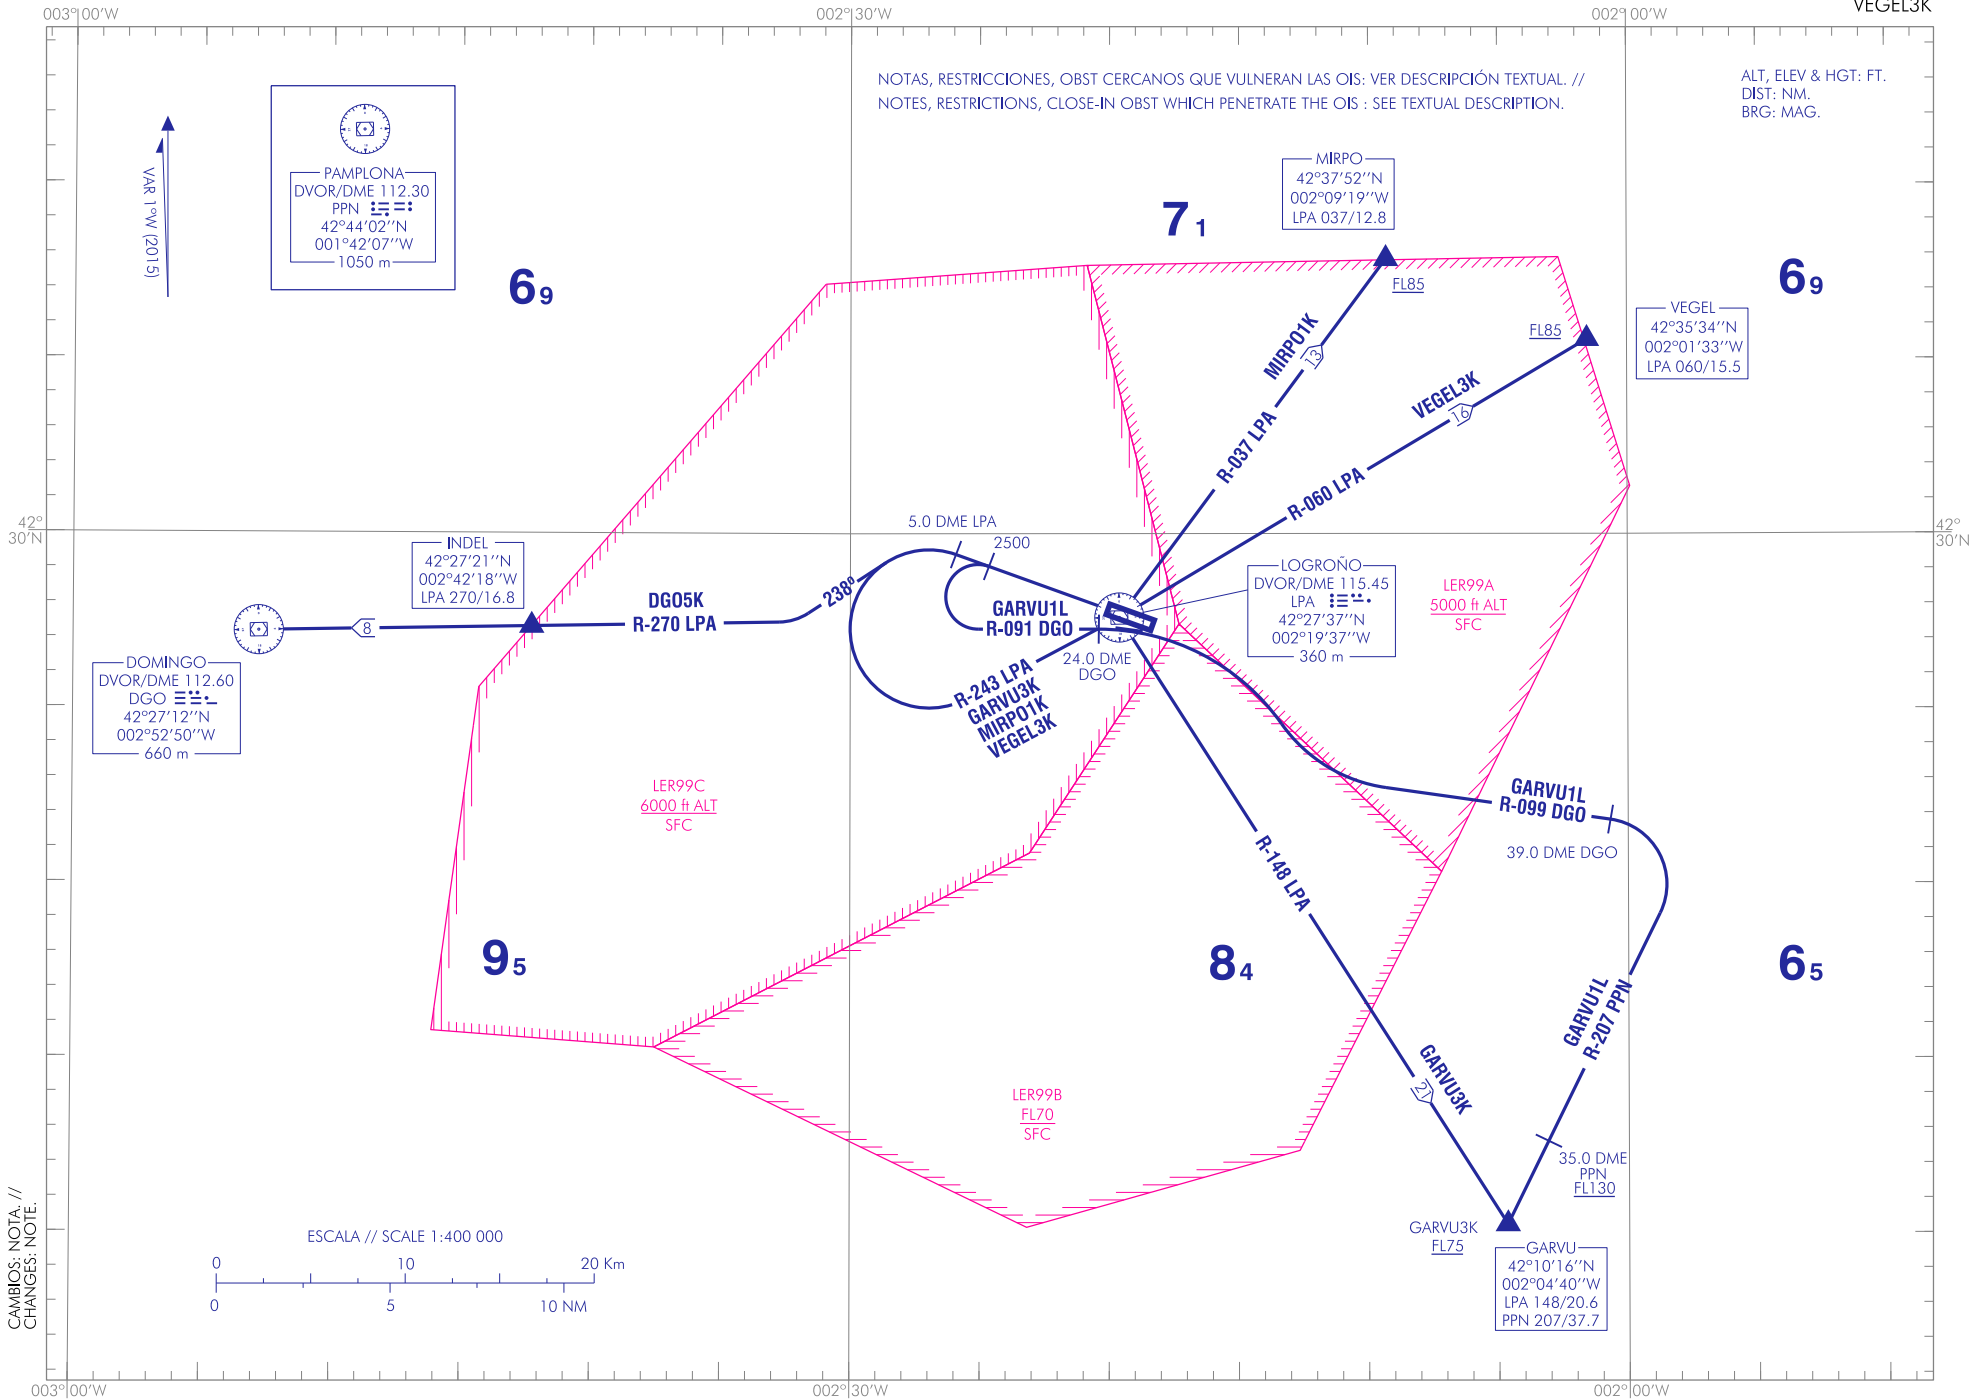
003°00'W
002°30'W
002°00'W
VEGEL3K

NOTAS, RESTRICCIONES, OBST CERCANOS QUE VULNERAN LAS OIS: VER DESCRIPCIÓN TEXTUAL. //
NOTES, RESTRICTIONS, CLOSE-IN OBST WHICH PENETRATE THE OIS : SEE TEXTUAL DESCRIPTION.

ALT, ELEV & HGT: FT.
DIST: NM.
BRG: MAG.

VAR 1°W (2015)

PAMPLONA
DVOR/DME 112.30
PPN
42°44'02''N
001°42'07''W
1050 m

MIRPO
42°37'52''N
002°09'19''W
LPA 037/12.8

$7_1$

$6_9$

$6_9$

FL85

FL85

VEGEL
42°35'34''N
002°01'33''W
LPA 060/15.5

MIRPO1K
13
R-037 LPA

VEGEL3K
16
R-060 LPA

42°
30'N

42°
30'N

INDEL
42°27'21''N
002°42'18''W
LPA 270/16.8

5.0 DME LPA
2500

DOMINGO
DVOR/DME 112.60
DGO
42°27'12''N
002°52'50''W
660 m

8

DG05K
R-270 LPA

238°

GARVU1L
R-091 DGO

LOGROÑO
DVOR/DME 115.45
LPA
42°27'37''N
002°19'37''W
360 m

LER99A
5000 ft ALT
SFC

24.0 DME
DGO

R-243 LPA
GARVU3K
MIRPO1K
VEGEL3K

LER99C
6000 ft ALT
SFC

GARVU1L
R-099 DGO

39.0 DME DGO

R-148 LPA

$9_5$

$8_4$

$6_5$

GARVU1L
R-207 PPN

GARVU3K
21

LER99B
FL70
SFC

35.0 DME
PPN
FL130

GARVU3K
FL75

GARVU
42°10'16''N
002°04'40''W
LPA 148/20.6
PPN 207/37.7

ESCALA // SCALE 1:400 000
0
10
20 Km
0
5
10 NM

CAMBIOS: NOTA. //
CHANGES: NOTE.

003°00'W
002°30'W
002°00'W